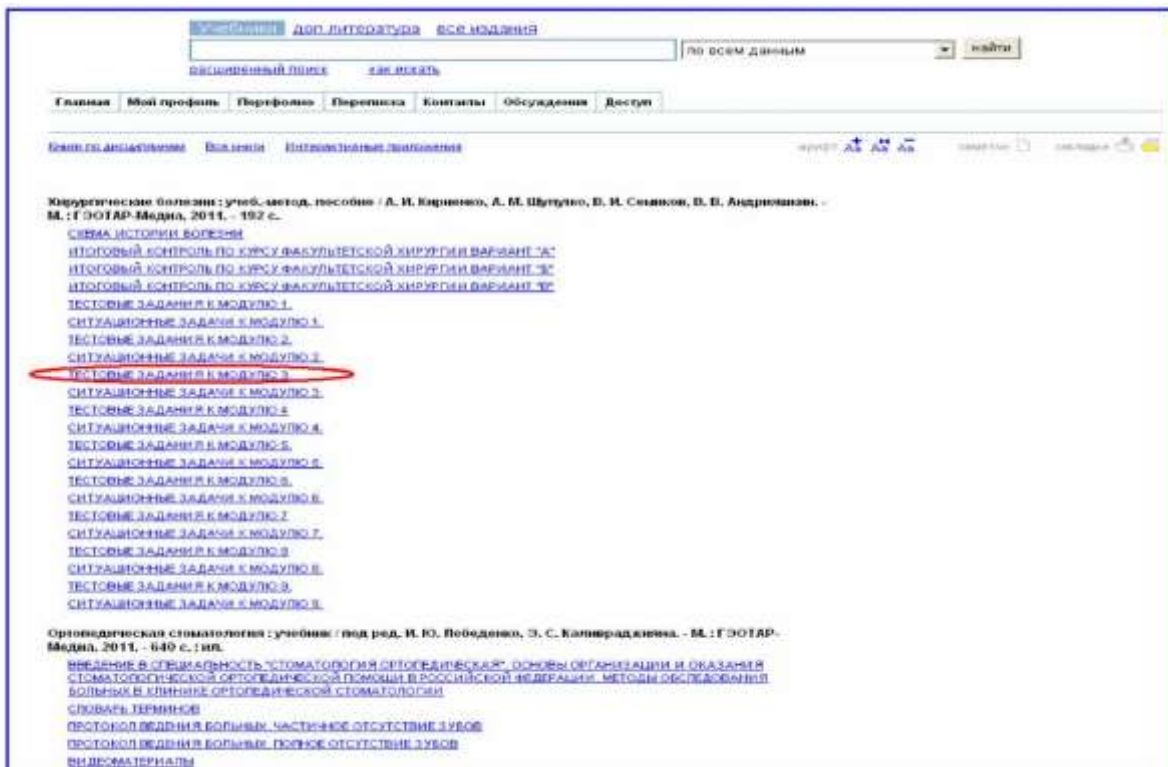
Учебники доп литература все издания

по всем данным найти

расширенный поиск как искать

Главная Мой профиль Портфолио Переписка Контакты Обсуждения Доступ

Книги по дисциплинам Все книги Интерактивные приложения

шрифт заметки закладка

Хирургические болезни : учеб.-метод. пособие / А. И. Кириенко, А. М. Шулутко, В. И. Семиков, В. В. Андрияшкин. - М. : ГЭОТАР-Медиа, 2011. - 192 с.

СХЕМА ИСТОРИИ БОЛЕЗНИ
ИТОГОВЫЙ КОНТРОЛЬ ПО КУРСУ ФАКУЛЬТЕТСКОЙ ХИРУРГИИ ВАРИАНТ "А"
ИТОГОВЫЙ КОНТРОЛЬ ПО КУРСУ ФАКУЛЬТЕТСКОЙ ХИРУРГИИ ВАРИАНТ "Б"
ИТОГОВЫЙ КОНТРОЛЬ ПО КУРСУ ФАКУЛЬТЕТСКОЙ ХИРУРГИИ ВАРИАНТ "В"
ТЕСТОВЫЕ ЗАДАНИЯ К МОДУЛЮ 1.
СИТУАЦИОННЫЕ ЗАДАЧИ К МОДУЛЮ 1.
ТЕСТОВЫЕ ЗАДАНИЯ К МОДУЛЮ 2.
СИТУАЦИОННЫЕ ЗАДАЧИ К МОДУЛЮ 2.
ТЕСТОВЫЕ ЗАДАНИЯ К МОДУЛЮ 3.
СИТУАЦИОННЫЕ ЗАДАЧИ К МОДУЛЮ 3.
ТЕСТОВЫЕ ЗАДАНИЯ К МОДУЛЮ 4
СИТУАЦИОННЫЕ ЗАДАЧИ К МОДУЛЮ 4.
ТЕСТОВЫЕ ЗАДАНИЯ К МОДУЛЮ 5.
СИТУАЦИОННЫЕ ЗАДАЧИ К МОДУЛЮ 5.
ТЕСТОВЫЕ ЗАДАНИЯ К МОДУЛЮ 6.
СИТУАЦИОННЫЕ ЗАДАЧИ К МОДУЛЮ 6.
ТЕСТОВЫЕ ЗАДАНИЯ К МОДУЛЮ 7
СИТУАЦИОННЫЕ ЗАДАЧИ К МОДУЛЮ 7.
ТЕСТОВЫЕ ЗАДАНИЯ К МОДУЛЮ 8
СИТУАЦИОННЫЕ ЗАДАЧИ К МОДУЛЮ 8.
ТЕСТОВЫЕ ЗАДАНИЯ К МОДУЛЮ 9.
СИТУАЦИОННЫЕ ЗАДАЧИ К МОДУЛЮ 9.

Ортопедическая стоматология : учебник / под ред. И. Ю. Лебеденко, Э. С. Каливраджияна. - М. : ГЭОТАР-Медиа, 2011. - 640 с. : ил.

ВВЕДЕНИЕ В СПЕЦИАЛЬНОСТЬ "СТОМАТОЛОГИЯ ОРТОПЕДИЧЕСКАЯ". ОСНОВЫ ОРГАНИЗАЦИИ И ОКАЗАНИЯ СТОМАТОЛОГИЧЕСКОЙ ОРТОПЕДИЧЕСКОЙ ПОМОЩИ В РОССИЙСКОЙ ФЕДЕРАЦИИ. МЕТОДЫ ОБСЛЕДОВАНИЯ БОЛЬНЫХ В КЛИНИКЕ ОРТОПЕДИЧЕСКОЙ СТОМАТОЛОГИИ
СЛОВАРЬ ТЕРМИНОВ
ПРОТОКОЛ ВЕДЕНИЯ БОЛЬНЫХ. ЧАСТИЧНОЕ ОТСУТСТВИЕ ЗУБОВ
ПРОТОКОЛ ВЕДЕНИЯ БОЛЬНЫХ. ПОЛНОЕ ОТСУТСТВИЕ ЗУБОВ
ВИДЕОМАТЕРИАЛЫ